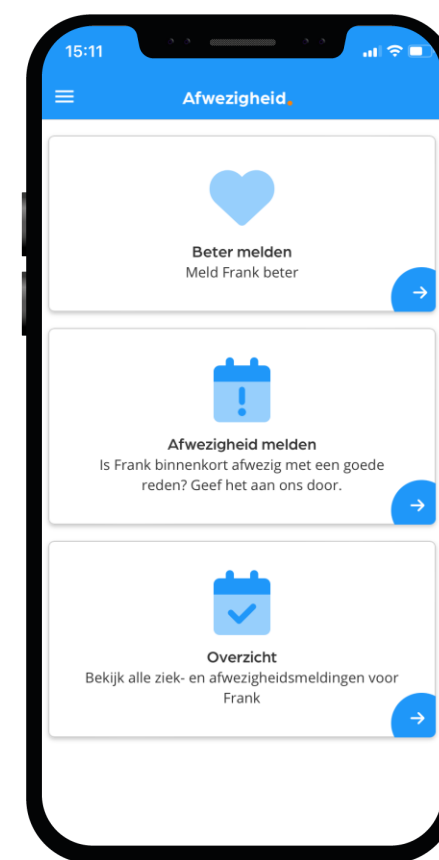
15:11

Afwezigheid.

Beter melden
Meld Frank beter

Afwezigheid melden
Is Frank binnenkort afwezig met een goede reden? Geef het aan ons door.

Overzicht
Bekijk alle ziek- en afwezigheidsmeldingen voor Frank